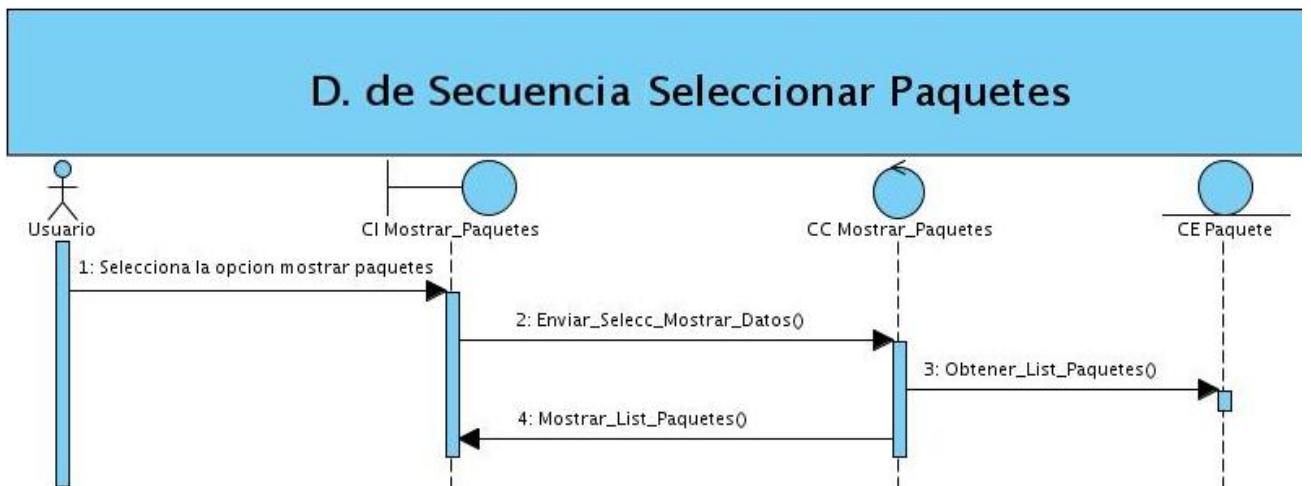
D. de Secuencia Seleccionar Paquetes

Usuario

CI Mostrar_Paquetes

CC Mostrar_Paquetes

CE Paquete

1: Selecciona la opcion mostrar paquetes

2: Enviar_Selecc_Mostrar_Datos()

3: Obtener_List_Paquetes()

4: Mostrar_List_Paquetes()